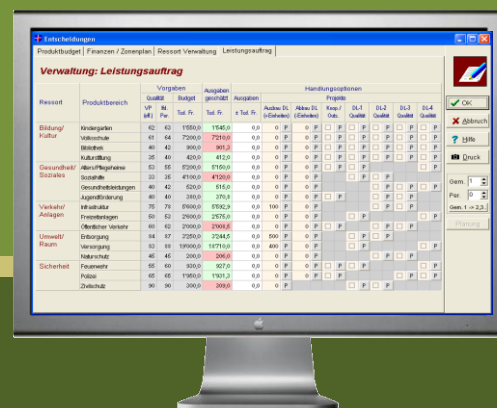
Entscheidungen

Produktbudget | Finanzen / Zonenplan | Ressort Verwaltung | Leistungsauftrag

Verwaltung: Leistungsauftrag

| Ressort | Produktbereich | Vorgaben Qualität VP (alt) | Vorgaben Qualität IM Per. | Budget Tsd. Fr. | Ausgaben geschätzt Tsd. Fr. | Ausgaben ± Tsd. Fr. | Ausbau DL (+Einheiten) | Abbau DL (-Einheiten) | Koop./ Outs. | DL-1 Qualität | DL-2 Qualität | DL-3 Qualität | DL-4 Qualität |
|---|---|---|---|---|---|---|---|---|---|---|---|---|---|
| Bildung/ Kultur | Kindergarten | 62 | 63 | 1550,0 | 1546,0 | 0,0 | 0 P | 0 P | P | P | P | P | P |
| | Volksschule | 61 | 64 | 7200,0 | 7510,0 | 0,0 | 0 P | 0 P | P | P | P | P | P |
| | Bibliothek | 40 | 42 | 900,0 | 901,3 | 0,0 | 0 P | 0 P | P | | | | |
| | Kulturförderung | 35 | 40 | 420,0 | 412,0 | 0,0 | 0 P | 0 P | | | | | |
| Gesundheit/ Soziales | Alters-/Pflegeheime | 53 | 55 | 8200,0 | 8150,0 | 0,0 | 0 P | 0 P | P | P | P | P | P |
| | Sozialhilfe | 32 | 35 | 4100,0 | 4120,0 | 0,0 | 0 P | 0 P | | | | | P |
| | Gesundheitsleistungen | 40 | 42 | 520,0 | 515,0 | 0,0 | 0 P | 0 P | | | P | P | |
| | Jugendförderung | 40 | 40 | 380,0 | 370,0 | 0,0 | 0 P | 0 P | | | P | P | |
| Verkehr/ Anlagen | Infrastruktur | 75 | 79 | 5500,0 | 5582,9 | 0,0 | 100 P | 0 P | P | P | | | |
| | Freizeitanlagen | 50 | 53 | 2900,0 | 2575,0 | 0,0 | 0 P | 0 P | | | P | P | P |
| | Öffentlicher Verkehr | 60 | 62 | 2900,0 | 2900,5 | 0,0 | 0 P | 0 P | | | P | | |
| Umwelt/ Raum | Entsorgung | 84 | 87 | 2250,0 | 2244,5 | 0,0 | 500 P | 0 P | | P | P | | |
| | Versorgung | 82 | 88 | 10900,0 | 10710,0 | 0,0 | 400 P | 0 P | | P | P | | |
| | Naturschutz | 46 | 45 | 200,0 | 206,0 | 0,0 | 0 P | 0 P | | | | | |
| Sicherheit | Feuerwehr | 55 | 60 | 930,0 | 927,0 | 0,0 | 0 P | 0 P | P | P | P | | |
| | Polizei | 65 | 65 | 1980,0 | 1931,3 | 0,0 | 0 P | 0 P | | P | P | P | P |
| | Zivilschutz | 90 | 90 | 300,0 | 309,0 | 0,0 | 0 P | 0 P | | | | | |

Handlungsoptionen
Projekte

OK
Abbruch
Hilfe
Druck
Gem. 1
Per. 0
Gem. 1 -> 2,3
Planung